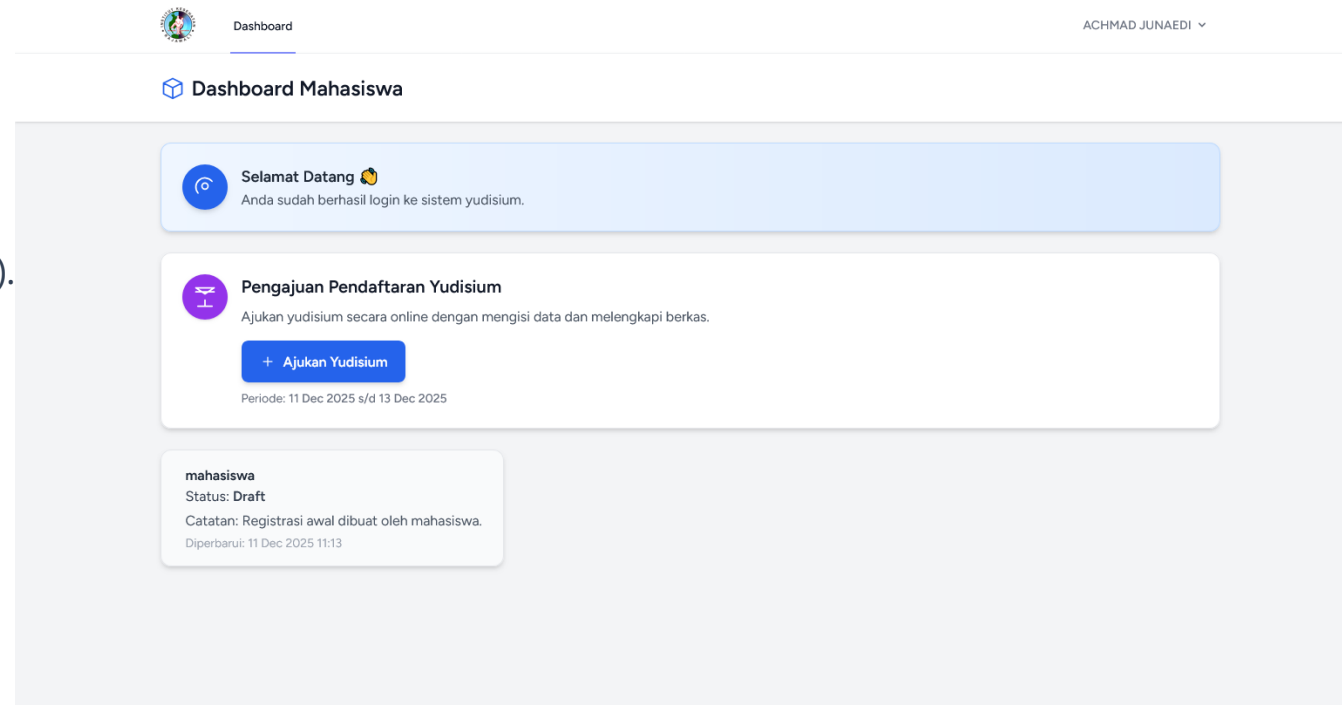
Dashboard

ACHMAD JUNAEDI

Dashboard Mahasiswa

Selamat Datang 👋
Anda sudah berhasil login ke sistem yudisium.

).

Pengajuan Pendaftaran Yudisium
Ajukan yudisium secara online dengan mengisi data dan melengkapi berkas.

+ Ajukan Yudisium

Periode: 11 Dec 2025 s/d 13 Dec 2025

mahasiswa
Status: Draft
Catatan: Registrasi awal dibuat oleh mahasiswa.
Diperbarui: 11 Dec 2025 11:13